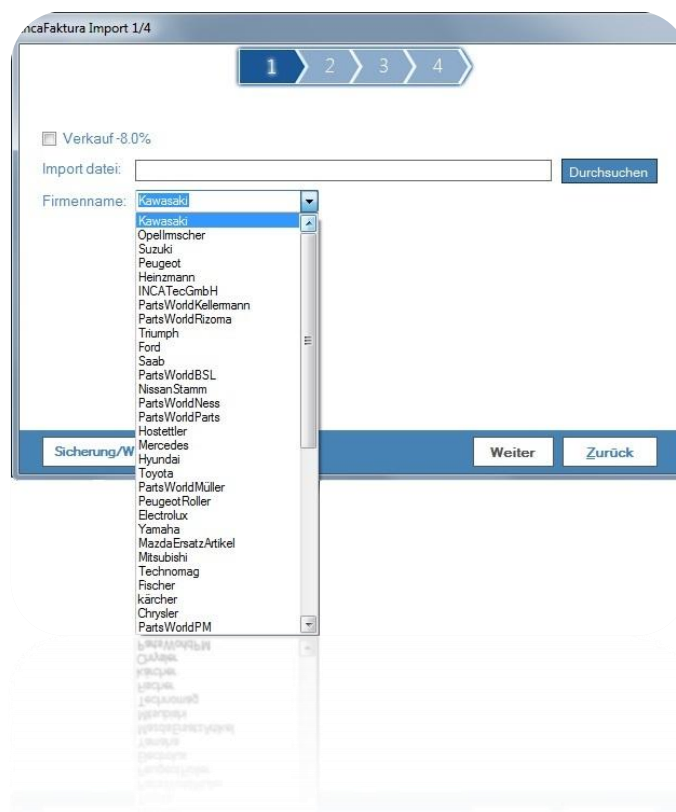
ncaFaktura Import 1/4

1 2 3 4

Verkauf -8.0%

Import datei:

Durchsuchen

Firmenname: Kawasaki

Kawasaki
OpelImscher
Suzuki
Peugeot
Heinzmann
INCATecGmbH
PartsWorldKellermann
PartsWorldRizoma
Triumph
Ford
Saab
PartsWorldBSL
NissanStamm
PartsWorldNess
PartsWorldParts
Hostettler
Mercedes
Hyundai
Toyota
PartsWorldMüller
PeugeotRoller
Electrolux
Yamaha
MazdaErsatzArtikel
Mitsubishi
Technomag
Fischer
kärcher
Chrysler
PartsWorldPM

Sicherung/W

Weiter

Zurück